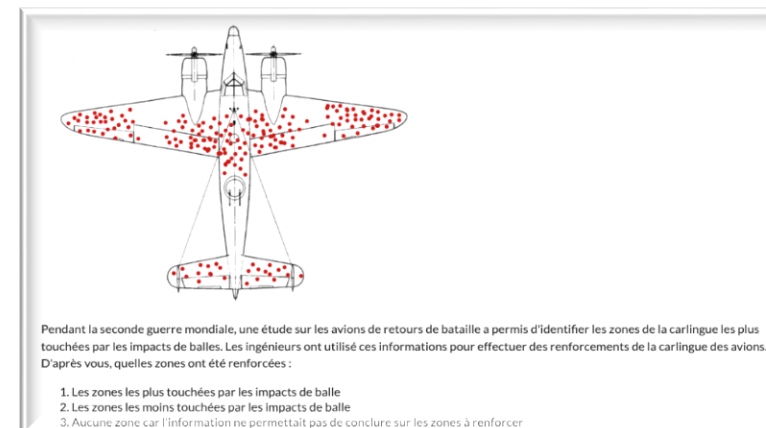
Pendant la seconde guerre mondiale, une étude sur les avions de retours de bataille a permis d'identifier les zones de la carlingue les plus touchées par les impacts de balles. Les ingénieurs ont utilisé ces informations pour effectuer des renforcements de la carlingue des avions. D'après vous, quelles zones ont été renforcées :

1. Les zones les plus touchées par les impacts de balle
2. Les zones les moins touchées par les impacts de balle
3. Aucune zone car l'information ne permettait pas de conclure sur les zones à renforcer